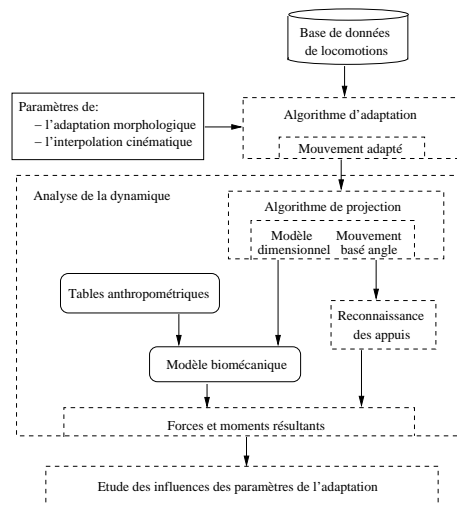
Base de données de locomotions

Paramètres de:
– l'adaptation morphologique
– l'interpolation cinématique

Algorithme d'adaptation

Mouvement adapté

Analyse de la dynamique

Algorithme de projection

Modèle dimensionnel

Mouvement basé angle

Tables anthropométriques

Reconnaissance des appuis

Modèle biomécanique

Forces et moments résultants

Etude des influences des paramètres de l'adaptation